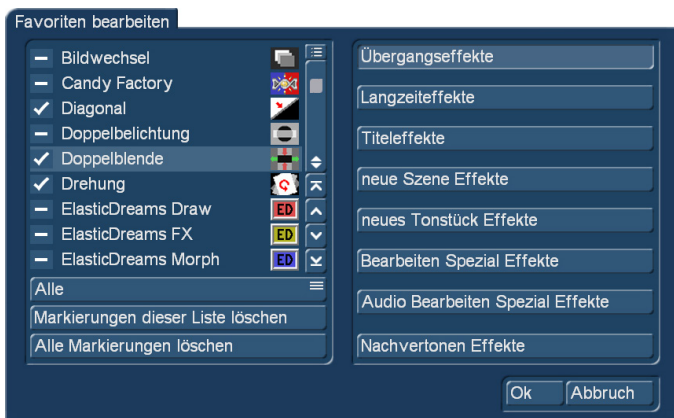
Favoriten bearbeiten

– Bildwechsel
– Candy Factory
✓ Diagonal
– Doppelbelichtung
✓ Doppelblende
✓ Drehung
– ElasticDreams Draw
– ElasticDreams FX
– ElasticDreams Morph

ED
ED
ED

Alle

Markierungen dieser Liste löschen

Alle Markierungen löschen

Übergangseffekte

Langzeiteffekte

Titeleffekte

neue Szene Effekte

neues Tonstück Effekte

Bearbeiten Spezial Effekte

Audio Bearbeiten Spezial Effekte

Nachvertonen Effekte

Ok

Abbruch